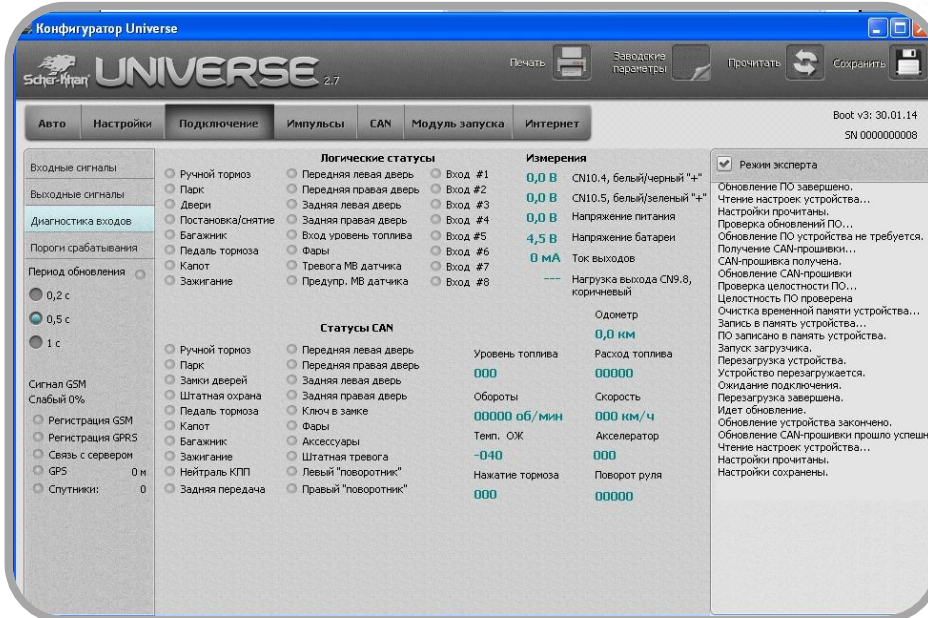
Конфигуратор Universe

Scher-Khan UNIVERSE 2.7

Печать Заводские параметры Прочитать Сохранить

Авто Настройки Подключение Импульсы CAN Модуль запуска Интернет

Boot v3: 30.01.14
SN 0000000008

Входные сигналы
Выходные сигналы
Диагностика входов
Пороги срабатывания
Период обновления
0,2 с
0,5 с
1 с

Сигнал GSM
Слабый 0%
Регистрация GSM
Регистрация GPRS
Связь с сервером
GPS 0 м
Спутники: 0

Логические статусы
Ручной тормоз
Парк
Двери
Постановка/снятие
Багажник
Педаль тормоза
Капот
Зажигание
Передняя левая дверь
Передняя правая дверь
Задняя левая дверь
Задняя правая дверь
Вход уровень топлива
Фары
Тревога МВ датчика
Предупр. МВ датчика
Вход #1
Вход #2
Вход #3
Вход #4
Вход #5
Вход #6
Вход #7
Вход #8

Измерения
0,0 В CN10.4, белый/черный "+"
0,0 В CN10.5, белый/зеленый "+"
0,0 В Напряжение питания
4,5 В Напряжение батареи
0 мА Ток выходов
--- Нагрузка выхода CN9.8, коричневый

Статусы CAN
Ручной тормоз
Парк
Замки дверей
Штатная охрана
Педаль тормоза
Капот
Багажник
Зажигание
Нейтраль КПП
Задняя передача
Передняя левая дверь
Передняя правая дверь
Задняя левая дверь
Задняя правая дверь
Ключ в замке
Фары
Аксессуары
Штатная тревога
Левый "поворотник"
Правый "поворотник"

Одометр
0,0 км
Уровень топлива
000
Расход топлива
00000
Обороты
00000 об/мин
Скорость
000 км/ч
Темп. ОЖ
-040
Акселератор
000
Нажатие тормоза
000
Поворот руля
00000

Режим эксперта
Обновление ПО завершено.
Чтение настроек устройства...
Настройки прочитаны.
Проверка обновлений ПО...
Обновление ПО устройства не требуется.
Получение CAN-прошивки...
CAN-прошивка получена.
Обновление CAN-прошивки
Проверка целостности ПО...
Целостность ПО проверена
Очистка временной памяти устройства...
Запись в память устройства...
ПО записано в память устройства.
Запуск загрузчика.
Перезагрузка устройства.
Устройство перезагружается.
Ожидание подключения.
Перезагрузка завершена.
Идет обновление.
Обновление устройства закончено.
Обновление CAN-прошивки прошло успешн
Чтение настроек устройства...
Настройки прочитаны.
Настройки сохранены.